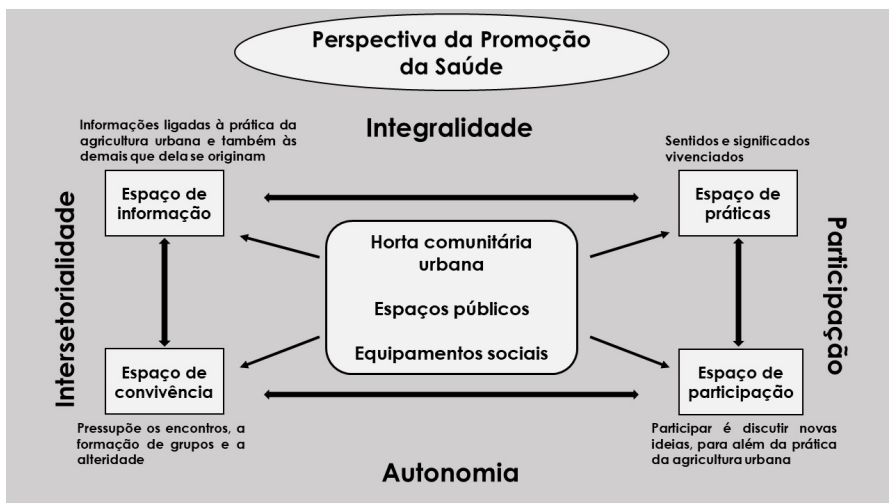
Perspectiva da Promoção da Saúde

Integralidade

Informações ligadas à prática da agricultura urbana e também às demais que dela se originam

Espaço de informação

Sentidos e significados vivenciados

Espaço de práticas

Intersetorialidade

Horta comunitária urbana

Espaços públicos

Equipamentos sociais

Participação

Espaço de convivência

Espaço de participação

Pressupõe os encontros, a formação de grupos e a alteridade

Participar é discutir novas ideias, para além da prática da agricultura urbana

Autonomia